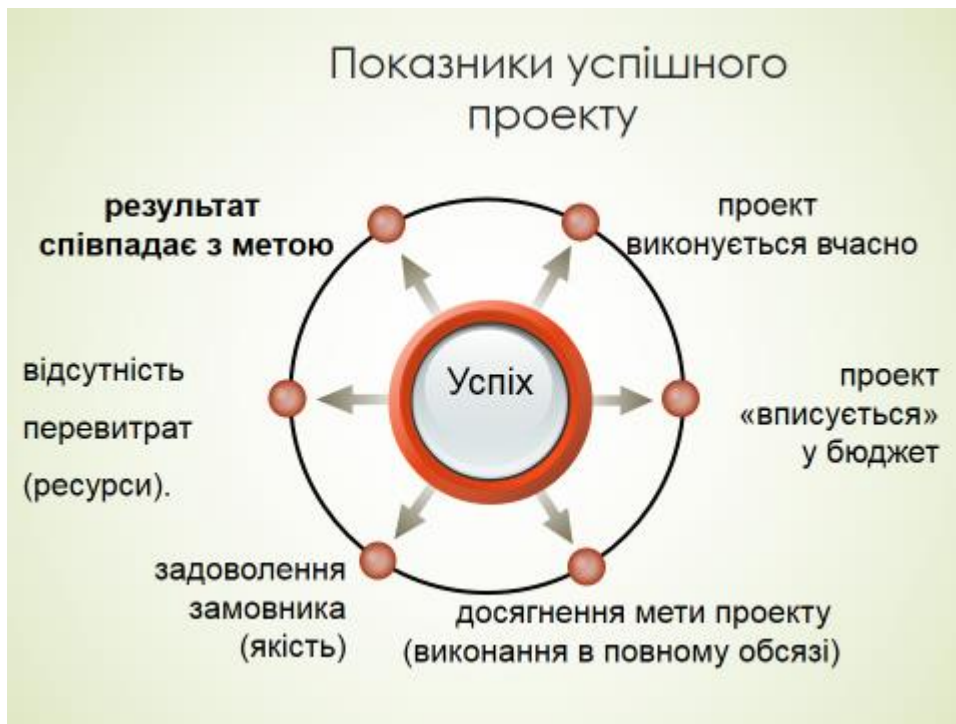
Показники успішного проекту

результат співпадає з метою

проект виконується вчасно

Успіх

відсутність

перевитрат

(ресурси).

проект «вписується» у бюджет

задоволення замовника (якість)

досягнення мети проекту (виконання в повному обсязі)